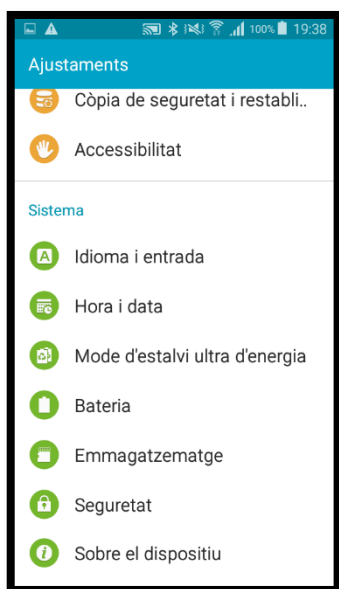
100% 19:38

Ajustaments

Còpia de seguretat i restabli..

Accessibilitat

Sistema

Idioma i entrada

Hora i data

Mode d'estalvi ultra d'energia

Bateria

Emmagatzematge

Seguretat

Sobre el dispositiu